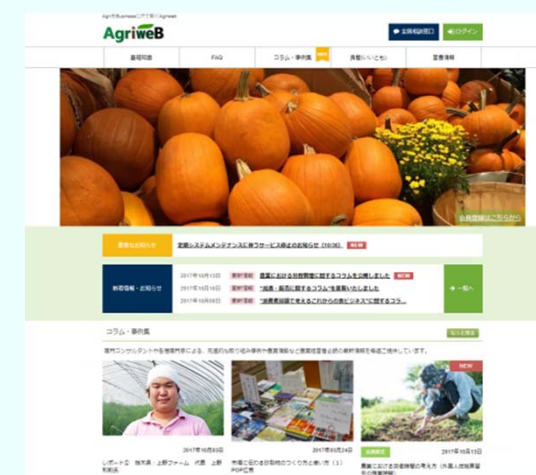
Agri(農業)business(ビジネス)のAgriweb

AgriweB

お問い合わせ窓口

ログイン

農場問題

FAQ

コラム・事例集

NEW

農業についても

農業情報

会員登録はこちらから

重要なお知らせ

定期システムメンテナンスに伴うサービス停止のお知らせ（10/30）

NEW

新着情報・お知らせ

2017年10月13日

農業における財務管理に関するコラムを公開しました

NEW

2017年10月10日

"加工・販売に関するコラム"を更新いたしました

2017年10月06日

"消費者目線で考えるこれからの食ビジネス"に関するコラ...

一覧へ

コラム・事例集

一覧を見る

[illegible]

NEW

2017年10月03日

2017年09月29日

2017年10月13日

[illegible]

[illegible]

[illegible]